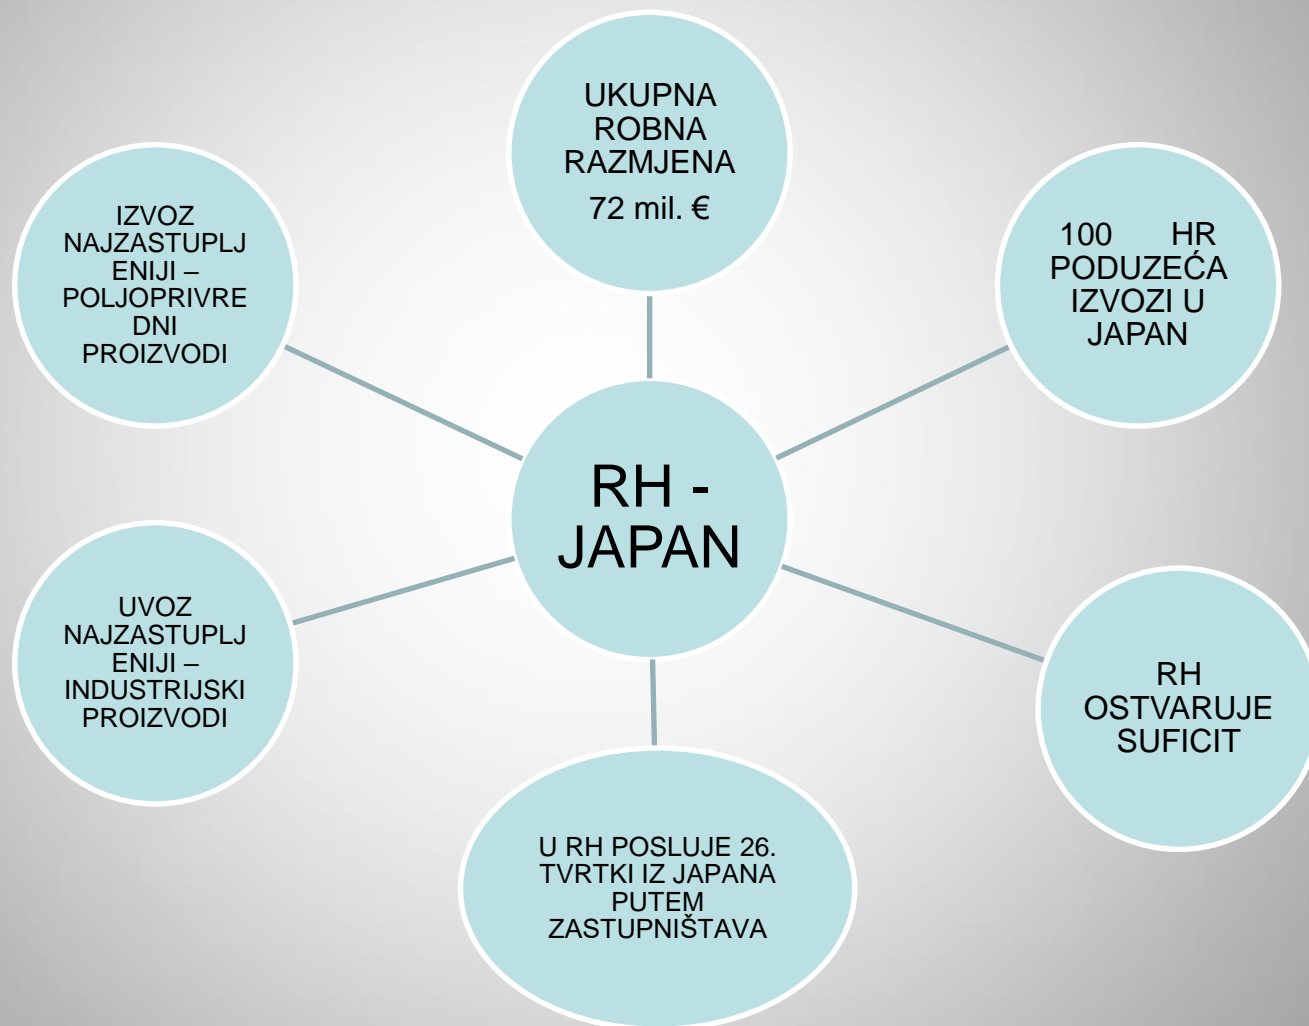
RH - JAPAN

UKUPNA ROBNA RAZMJENA

72 mil. €

100 HR PODUZEĆA IZVOZI U JAPAN

RH OSTVARUJE SUFICIT

U RH POSLUJE 26. TVRTKI IZ JAPANA PUTEM ZASTUPNIŠTAVA

UVOZ NAJZASTUPLJENIJI – INDUSTRIJSKI PROIZVODI

IZVOZ NAJZASTUPLJENIJI – POLJOPRIVREDNI PROIZVODI